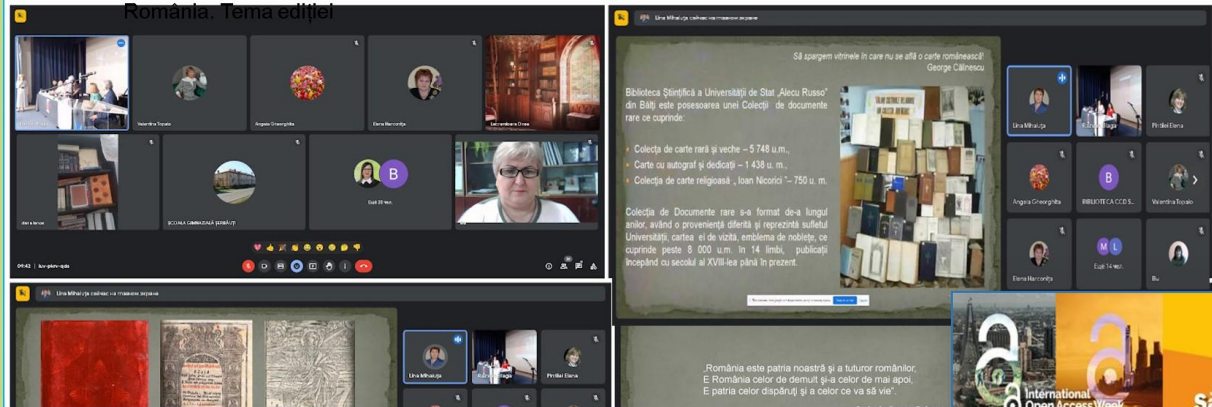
România. Tema ediției

Valentina Topala
Angela Gheorghița
Elena Harconița
Lecturiniana Drasa
ȘCOALA GIMNAZIALĂ ȘERBĂUȚI
B
Еще 39 чел.
09:42 | kvv-pkmv-qda

Lina Mihailița свіпає на головне екрані

Să spargem vitrinele în care nu se află o carte românească!
George Călinescu

Biblioteca Științifică a Universității de Stat „Alecu Russo" din Bălți este posesoarea unei Colecții de documente rare ce cuprinde:

Colecța de carte rară și veche – 5 748 u.m.,
Carte cu autograf și dedicații – 1 438 u. m.,
Colecția de carte religioasă „ Ioan Nicorici "– 750 u. m.

Colecția de Documente rare s-a format de-a lungul anilor, având o proveniență diferită și reprezintă sufletul Universității, cartea ei de vizită, emblema de noblețe, ce cuprinde peste 8 000 u.m. în 14 limbi, publicații începând cu secolul al XVIII-lea până în prezent.

Lina Mihailița
Pintilei Elena
Angela Gheorghița
BIBLIOTECA CCD S...
Valentina Topala
Elena Harconița
M L
Еще 14 чел.

Lina Mihailița свіпає на головне екрані

Lina Mihailița
Pintilei Elena

„România este patria noastră și a tuturor românilor,
E România celor de demult și-a celor de mai apoi,
E patria celor dispăruți și a celor ce va să vie".

International Open Access Week